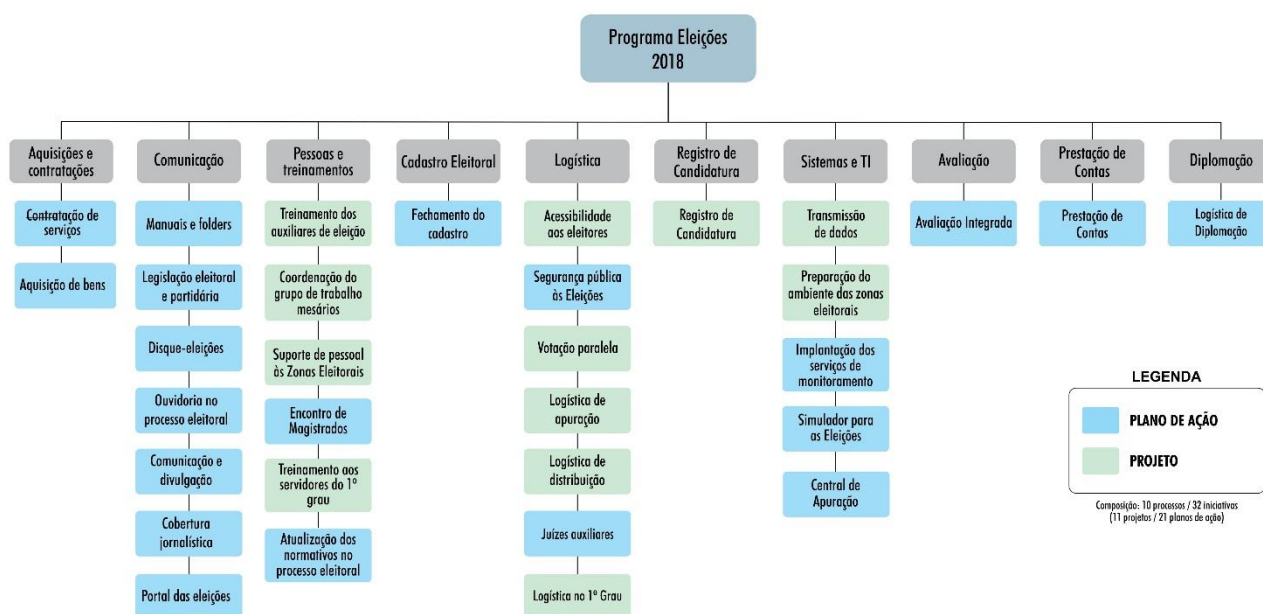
Programa Eleições 2018

Aquisições e contratações
Contratação de serviços
Aquisição de bens

Comunicação
Manuais e folders
Legislação eleitoral e partidária
Disque-eleições
Ouvidoria no processo eleitoral
Comunicação e divulgação
Cobertura jornalística
Portal das eleições

Pessoas e treinamentos
Treinamento dos auxiliares de eleição
Coordenação do grupo de trabalho mesários
Suporte de pessoal às Zonas Eleitorais
Encontro de Magistrados
Treinamento aos servidores do 1º grau
Atualização dos normativos no processo eleitoral

Cadastro Eleitoral
Fechamento do cadastro

Logística
Acessibilidade aos eleitores
Segurança pública às Eleições
Votação paralela
Logística de apuração
Logística de distribuição
Juízes auxiliares
Logística no 1º Grau

Registro de Candidatura
Registro de Candidatura

Sistemas e TI
Transmissão de dados
Preparação do ambiente das zonas eleitorais
Implantação dos serviços de monitoramento
Simulador para as Eleições
Central de Apuração

Avaliação
Avaliação Integrada

Prestação de Contas
Prestação de Contas

Diplomação
Logística de Diplomação

LEGENDA
PLANO DE AÇÃO
PROJETO

Composição: 10 processos / 32 iniciativas (11 projetos / 21 planos de ação)